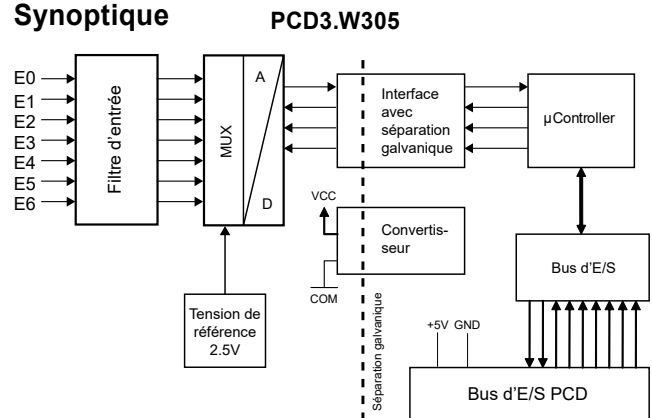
Synoptique PCD3.W305

E0
E1
E2
E3
E4
E5
E6

Filtre d'entrée

MUX

A

D

Interface avec séparation galvanique

µController

VCC

Convertisseur

COM

Bus d'E/S

Tension de référence 2.5V

Séparation galvanique

+5V GND

Bus d'E/S PCD